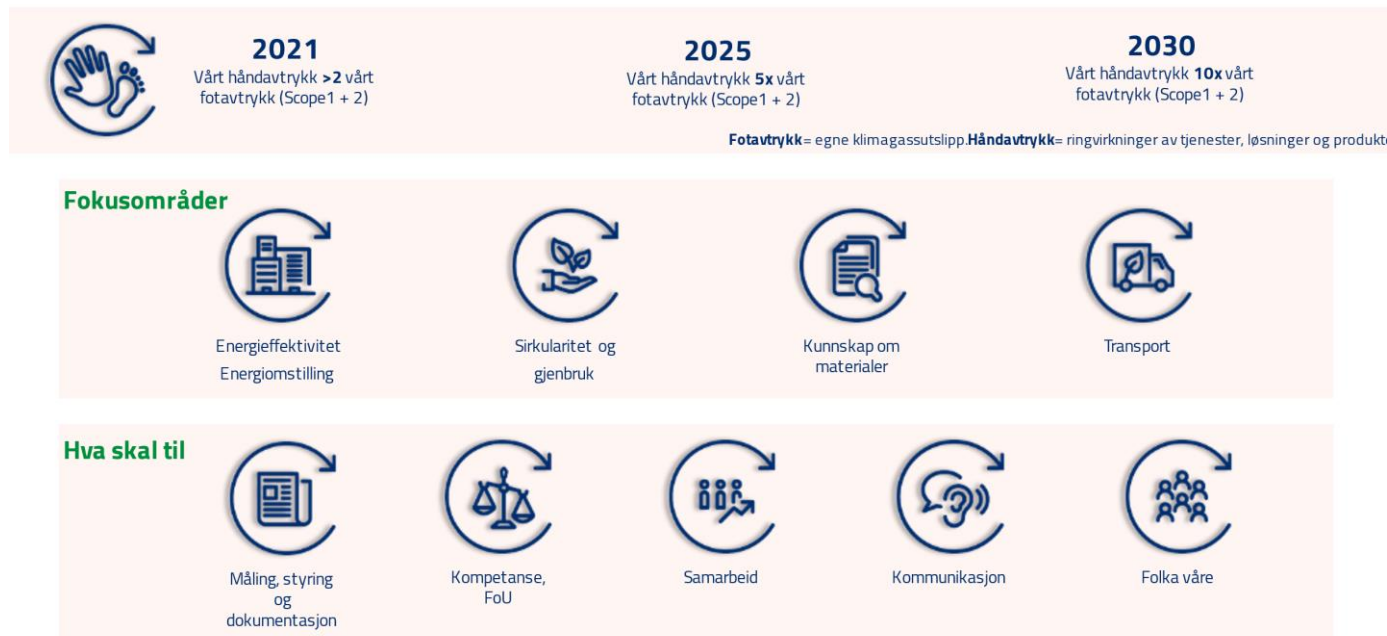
2021
Vårt håndavtrykk **>2** vårt fotavtrykk (Scope1 + 2)

2025
Vårt håndavtrykk **5x** vårt fotavtrykk (Scope1 + 2)

2030
Vårt håndavtrykk **10x** vårt fotavtrykk (Scope1 + 2)

**Fotavtrykk**= egne klimagassutslipp.**Håndavtrykk**= ringvirkninger av tjenester, løsninger og produkt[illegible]

Fokusområder

Energieffektivitet
Energiomstilling

Sirkularitet og gjenbruk

Kunnskap om materialer

Transport

Hva skal til

Måling, styring og dokumentasjon

Kompetanse, FoU

Samarbeid

Kommunikasjon

Folka våre